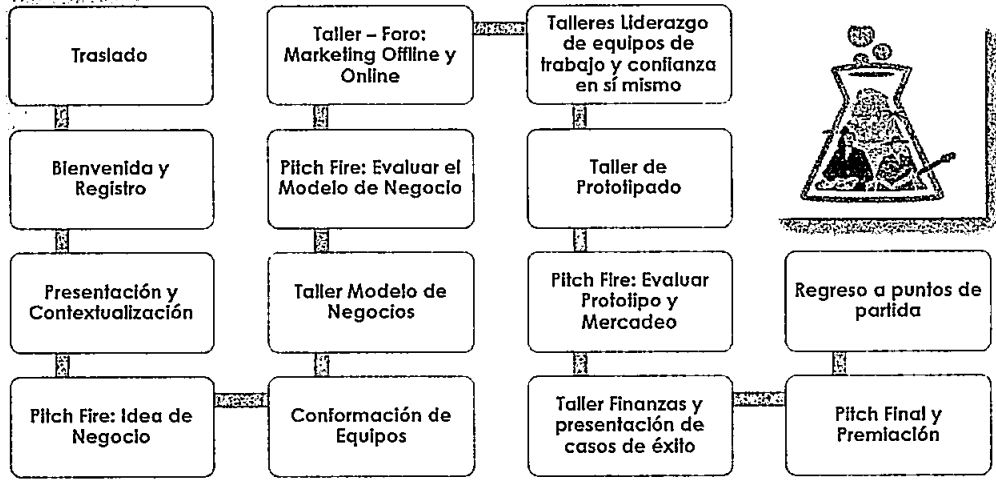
Traslado

Bienvenida y Registro

Presentación y Contextualización

Pitch Fire: Idea de Negocio

Conformación de Equipos

Taller Modelo de Negocios

Pitch Fire: Evaluar el Modelo de Negocio

Taller – Foro: Marketing Offline y Online

Talleres Liderazgo de equipos de trabajo y confianza en sí mismo

Taller de Prototipado

Pitch Fire: Evaluar Prototipo y Mercadeo

Taller Finanzas y presentación de casos de éxito

Pitch Final y Premiación

Regreso a puntos de partida